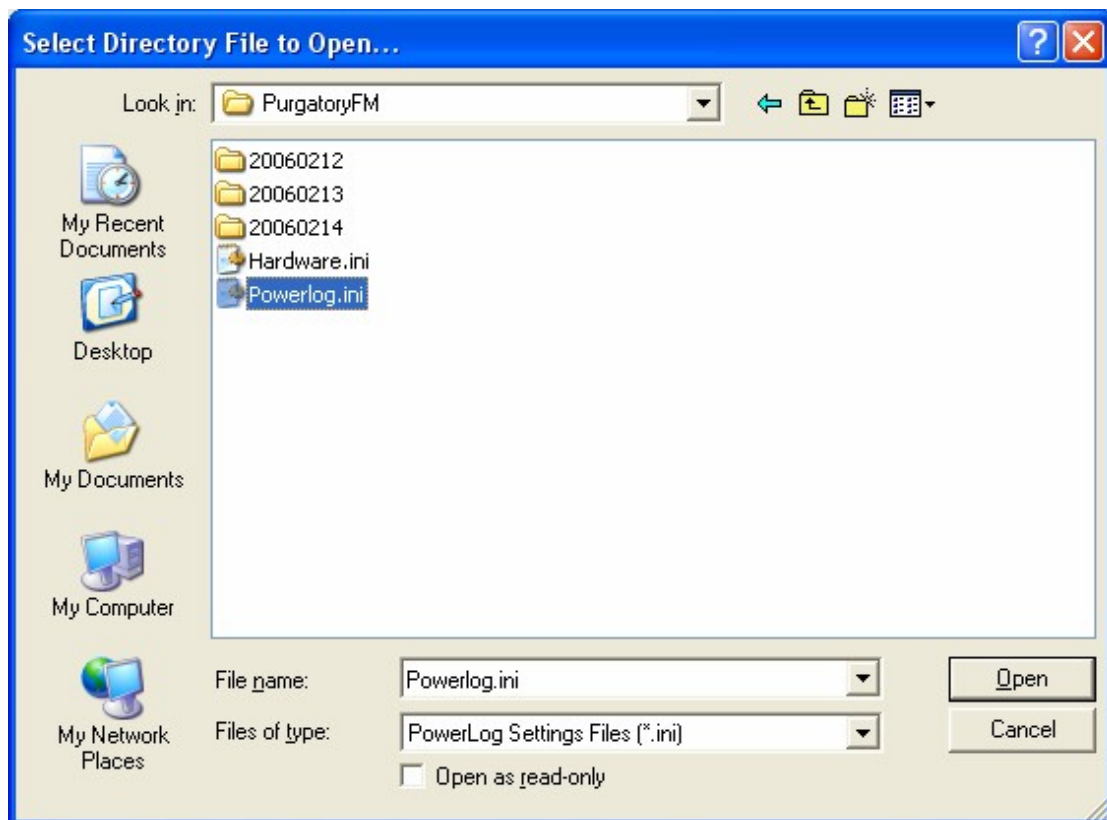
Select Directory File to Open...

Look in: PurgatoryFM

My Recent Documents

Desktop

My Documents

My Computer

My Network Places

20060212
20060213
20060214
Hardware.ini
Powerlog.ini

File name: Powerlog.ini

Files of type: PowerLog Settings Files (*.ini)

Open as read-only

Open

Cancel